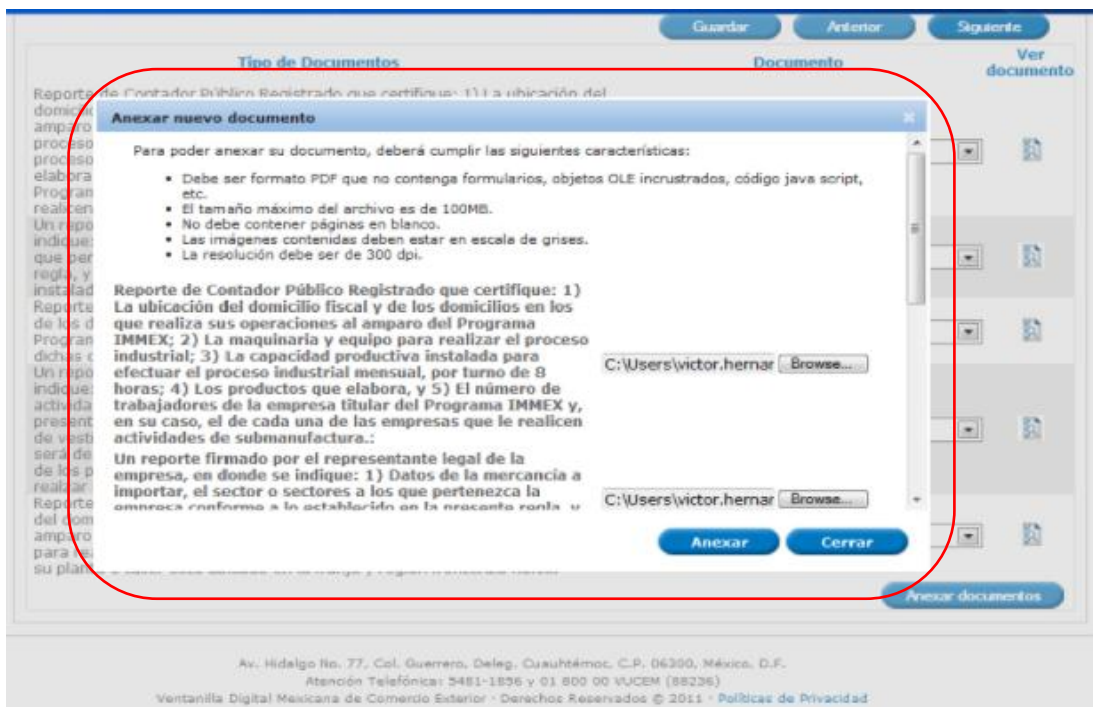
Guardar Anterior Siguiente

Tipo de Documentos

Documento

Ver documento

Anexar nuevo documento

Para poder anexar su documento, deberá cumplir las siguientes características:

• Debe ser formato PDF que no contenga formularios, objetos OLE incrustrados, código java script, etc.
• El tamaño máximo del archivo es de 100MB.
• No debe contener páginas en blanco.
• Las imágenes contenidas deben estar en escala de grises.
• La resolución debe ser de 300 dpi.

Reporte de Contador Público Registrado que certifique: 1) La ubicación del domicilio fiscal y de los domicilios en los que realiza sus operaciones al amparo del Programa IMMEX; 2) La maquinaria y equipo para realizar el proceso industrial; 3) La capacidad productiva instalada para efectuar el proceso industrial mensual, por turno de 8 horas; 4) Los productos que elabora, y 5) El número de trabajadores de la empresa titular del Programa IMMEX y, en su caso, el de cada una de las empresas que le realicen actividades de submanufactura.:

C:\Users\victor.hernar Browse...

Un reporte firmado por el representante legal de la empresa, en donde se indique: 1) Datos de la mercancía a importar, el sector o sectores a los que pertenezca la empresa conforme a lo establecido en la presente regla, y

C:\Users\victor.hernar Browse...

Anexar Cerrar

Anexar documentos

Av. Hidalgo No. 77, Col. Guerrero, Deleg. Cuauhtémoc, C.P. 06300, México, D.F.
Atención Telefónica: 5481-1856 y 01 800 00 VUCEM (88236)
Ventanilla Digital Mexicana de Comercio Exterior · Derechos Reservados © 2011 · Políticas de Privacidad